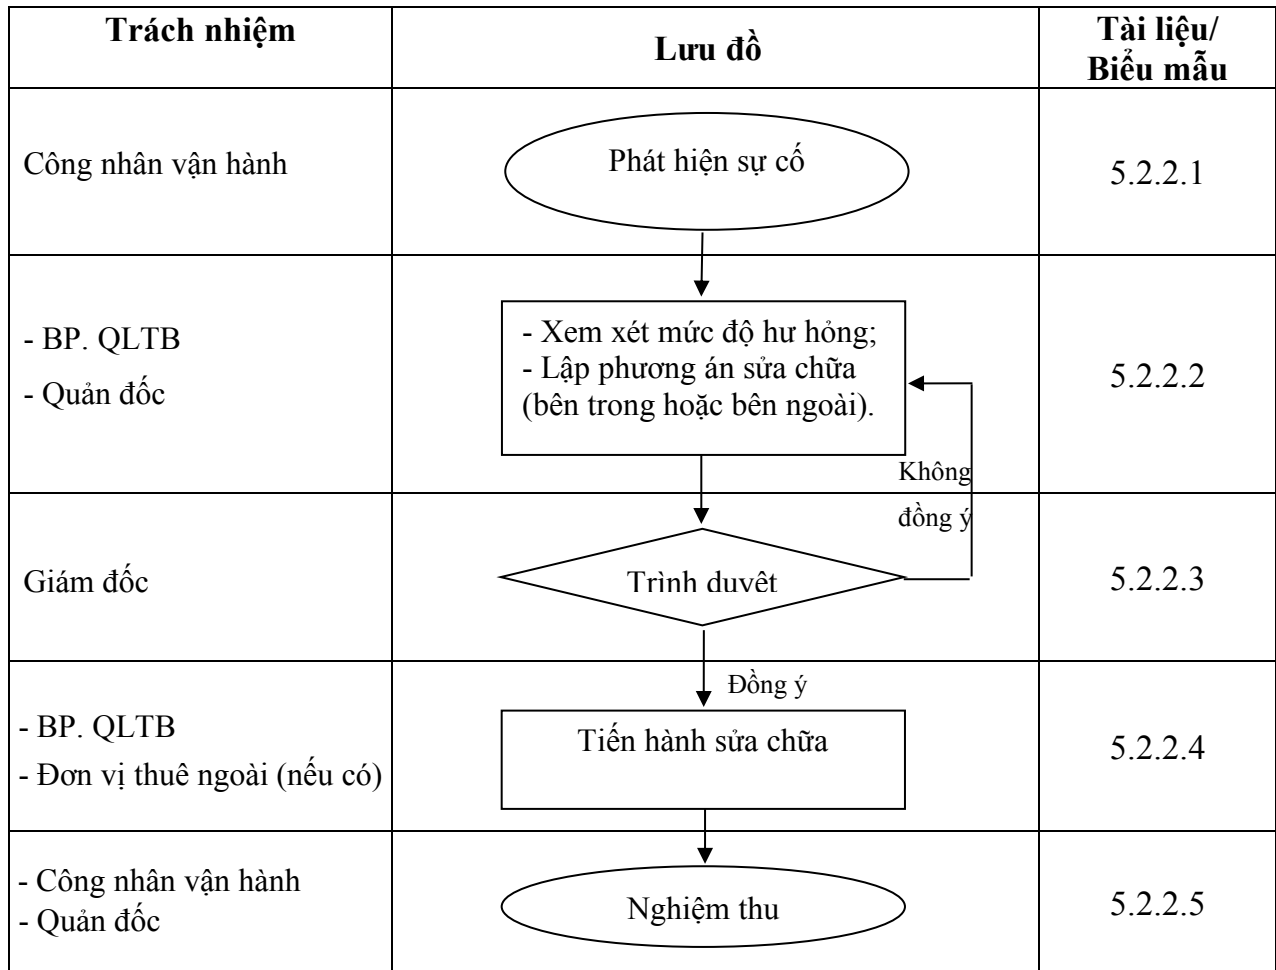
| Trách nhiệm | Lưu đồ | Tài liệu/ Biểu mẫu |
|---|---|---|
| Công nhân vận hành | Phát hiện sự cố | 5.2.2.1 |
| - BP. QLTB<br>- Quản đốc | - Xem xét mức độ hư hỏng;<br>- Lập phương án sửa chữa (bên trong hoặc bên ngoài).<br>Không đồng ý | 5.2.2.2 |
| Giám đốc | Trình duvêt | 5.2.2.3 |
| - BP. QLTB<br>- Đơn vị thuê ngoài (nếu có) | Đồng ý<br>Tiến hành sửa chữa | 5.2.2.4 |
| - Công nhân vận hành<br>- Quản đốc | Nghiệm thu | 5.2.2.5 |